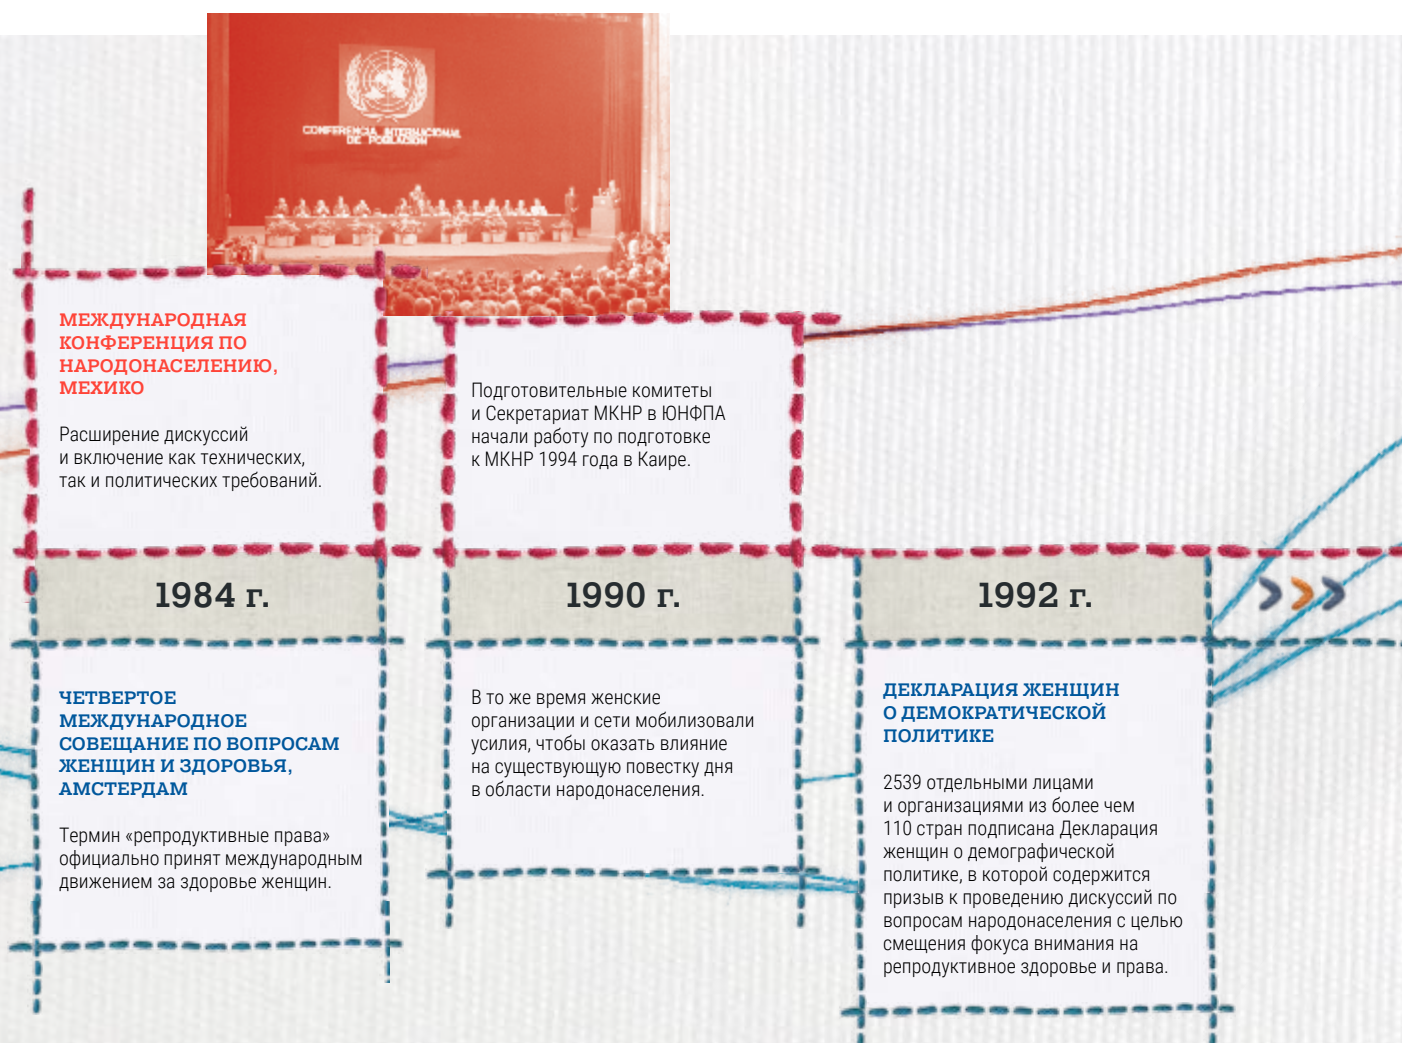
CONFERENCIA INTERNACIONAL DE POBLACION

МЕЖДУНАРОДНАЯ КОНФЕРЕНЦИЯ ПО НАРОДОНАСЕЛЕНИЮ, МЕХИКО

Расширение дискуссий и включение как технических, так и политических требований.

Подготовительные комитеты и Секретариат МКНР в ЮНФПА начали работу по подготовке к МКНР 1994 года в Каире.

1984 г.

1990 г.

1992 г.

ЧЕТВЕРТОЕ МЕЖДУНАРОДНОЕ СОВЕЩАНИЕ ПО ВОПРОСАМ ЖЕНЩИН И ЗДОРОВЬЯ, АМСТЕРДАМ

Термин «репродуктивные права» официально принят международным движением за здоровье женщин.

В то же время женские организации и сети мобилизовали усилия, чтобы оказать влияние на существующую повестку дня в области народонаселения.

ДЕКЛАРАЦИЯ ЖЕНЩИН О ДЕМОКРАТИЧЕСКОЙ ПОЛИТИКЕ

2539 отдельными лицами и организациями из более чем 110 стран подписана Декларация женщин о демографической политике, в которой содержится призыв к проведению дискуссий по вопросам народонаселения с целью смещения фокуса внимания на репродуктивное здоровье и права.